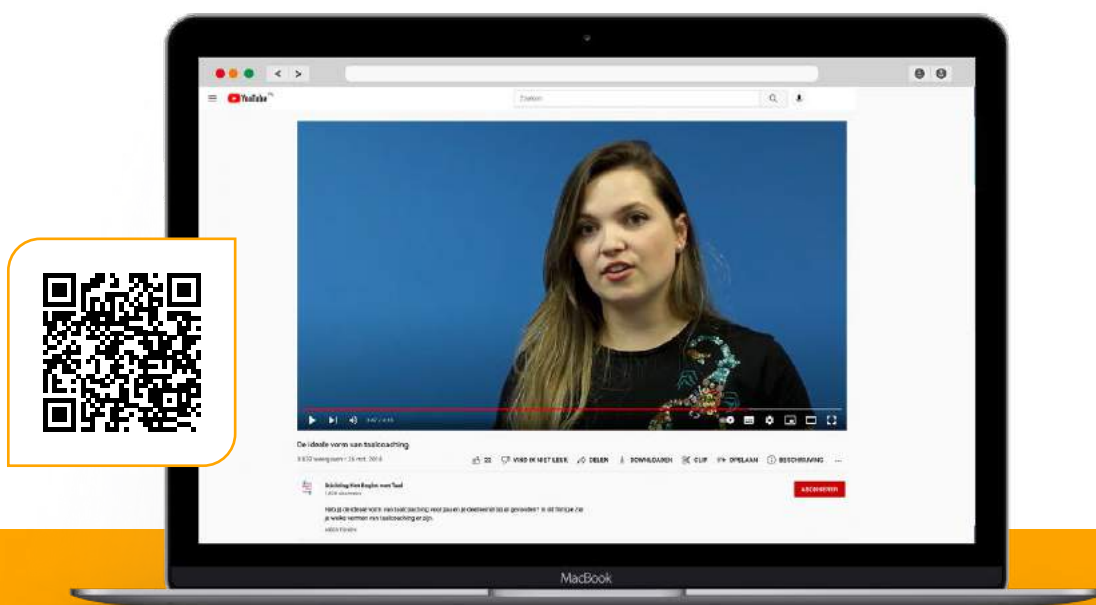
YouTube

Zoeken

De ideale vorm van taalcoaching

5.670 weergaven • 25 mrt. 2018

22 VIND IK NIET LEUK DELEN DOWNLOADEN CLIP OPSLAAN BESCHRIJVING

Stichting Het Begint met Taal

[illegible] abonnees

ABONNEREN

Wat is de ideale vorm van taalcoaching voor jou en je deelnemer als je vrijwilliger? In dit filmpje zie je welke vormen van taalcoaching er zijn.

MEER TONEN

MacBook